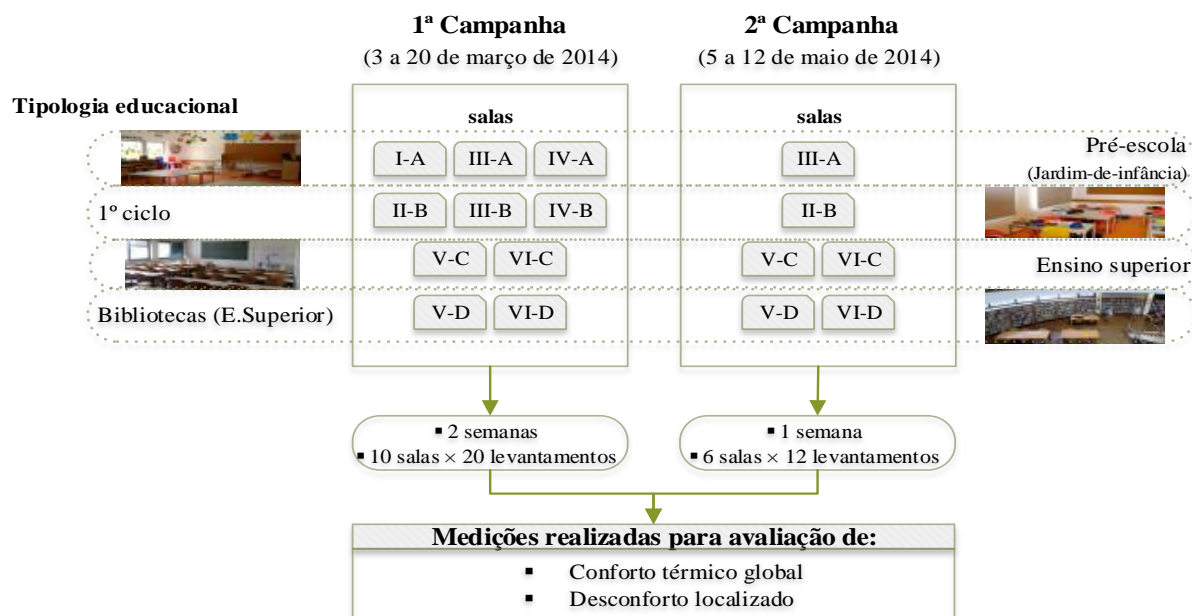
1ª Campanha
(3 a 20 de março de 2014)

2ª Campanha
(5 a 12 de maio de 2014)

Tipologia educacional

salas

I-A III-A IV-A

II-B III-B IV-B

V-C VI-C

V-D VI-D

salas

III-A

II-B

V-C VI-C

V-D VI-D

Pré-escola
(Jardim-de-infância)

1º ciclo

Ensino superior

Bibliotecas (E.Superior)

▪ 2 semanas
▪ 10 salas × 20 levantamentos

▪ 1 semana
▪ 6 salas × 12 levantamentos

Medições realizadas para avaliação de:
▪ Conforto térmico global
▪ Desconforto localizado